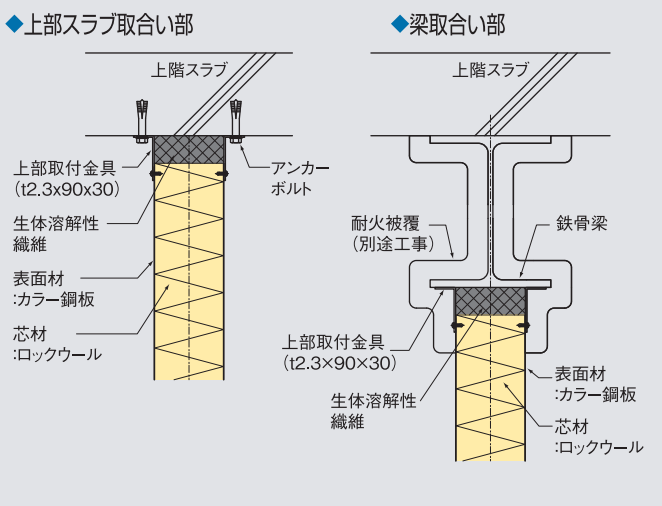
◆上部スラブ取合い部

上階スラブ

上部取付金具
(t2.3x90x30)

アンカーボルト

生体溶解性繊維

表面材
:カラー鋼板

芯材
:ロックウール

◆梁取合い部

上階スラブ

耐火被覆
(別途工事)

鉄骨梁

上部取付金具
(t2.3×90×30)

生体溶解性繊維

表面材
:カラー鋼板

芯材
:ロックウール